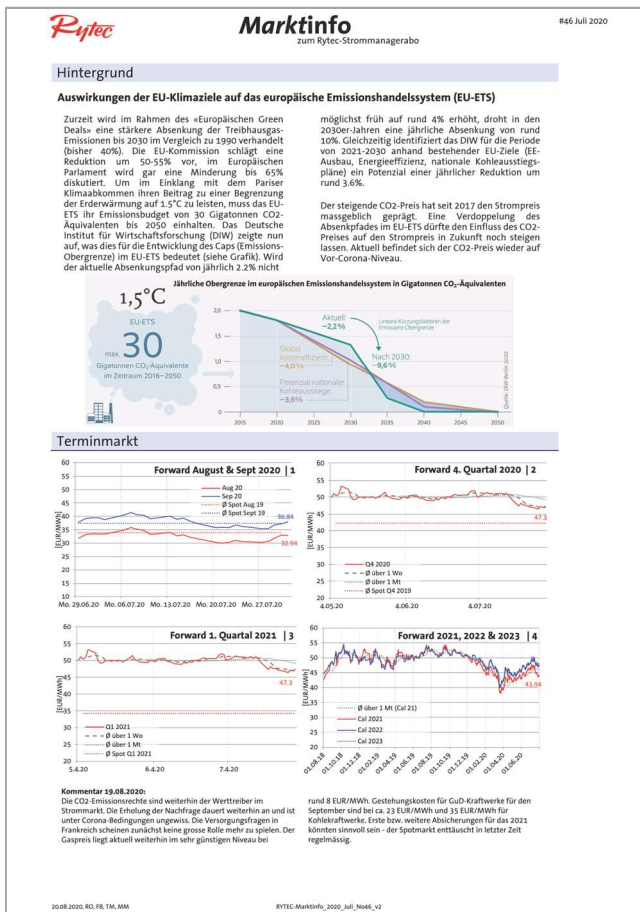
Rytec

Marktinfo
zum Rytec-Strommanagerabo

#46 Juli 2020

Hintergrund

Auswirkungen der EU-Klimaziele auf das europäische Emissionshandelssystem (EU-ETS)

Zurzeit wird im Rahmen des «Europäischen Green Deals» eine stärkere Absenkung der Treibhausgas-Emissionen bis 2030 im Vergleich zu 1990 verhandelt (bisher 40%). Die EU-Kommission schlägt eine Reduktion um 50-55% vor, im Europäischen Parlament wird gar eine Minderung bis 65% diskutiert. Um im Einklang mit dem Pariser Klimaabkommen ihren Beitrag zu einer Begrenzung der Erderwärmung auf 1.5°C zu leisten, muss das EU-ETS ihr Emissionsbudget von 30 Gigatonnen CO2-Äquivalenten bis 2050 einhalten. Das Deutsche Institut für Wirtschaftsforschung (DIW) zeigte nun auf, was dies für die Entwicklung des Caps (Emissions-Obergrenze) im EU-ETS bedeutet (siehe Grafik). Wird der aktuelle Absenkungspfad von jährlich 2.2% nicht möglichst früh auf rund 4% erhöht, droht in den 2030er-Jahren eine jährliche Absenkung von rund 10%. Gleichzeitig identifiziert das DIW für die Periode von 2021-2030 anhand bestehender EU-Ziele (EE-Ausbau, Energieeffizienz, nationale Kohleausstiegspläne) ein Potenzial einer jährlicher Reduktion um rund 3.6%.

Der steigende CO2-Preis hat seit 2017 den Strompreis massgeblich geprägt. Eine Verdoppelung des Absenkpfades im EU-ETS dürfte den Einfluss des CO2-Preises auf den Strompreis in Zukunft noch steigen lassen. Aktuell befindet sich der CO2-Preis wieder auf Vor-Corona-Niveau.

1,5°C
EU-ETS
max. 30
Gigatonnen CO$_2$-Äquivalente im Zeitraum 2016–2050

Jährliche Obergrenze im europäischen Emissionshandelssystem in Gigatonnen CO$_2$-Äquivalenten

Aktuell: −2,2%
Lineare Kürzungsfaktoren der Emissions-Obergrenze
Global kosteneffizient: −4,0%
Nach 2030: −9,6%
Potenzial nationaler Kohleausstiege: −3,6%
2,0 1,5 1,0 0,5 0
2015 2020 2025 2030 2035 2040 2045 2050
Quelle: DIW Berlin 2020

Terminmarkt

Forward August & Sept 2020 | 1
60 55 50 45 40 35 30 25 20 15 10
[EUR/MWh]
Aug 20
Sep 20
Ø Spot Aug 19
Ø Spot Sept 19
36.84
32.64
Mo. 29.06.20 Mo. 06.07.20 Mo. 13.07.20 Mo. 20.07.20 Mo. 27.07.20

Forward 4. Quartal 2020 | 2
60 55 50 45 40 35 30 25 20
[EUR/MWh]
47.3
Q4 2020
Ø über 1 Wo
Ø über 1 Mt
Ø Spot Q4 2019
4.05.20 4.06.20 4.07.20

Forward 1. Quartal 2021 | 3
60 55 50 45 40 35 30 25 20
[EUR/MWh]
47.3
Q1 2021
Ø über 1 Wo
Ø über 1 Mt
Ø Spot Q1 2021
5.4.20 6.4.20 7.4.20

Forward 2021, 2022 & 2023 | 4
60 55 50 45 40 35 30 25 20
[EUR/MWh]
43.94
Ø über 1 Mt (Cal 21)
Cal 2021
Cal 2022
Cal 2023
01.08.18 01.10.18 01.12.18 01.02.19 01.04.19 01.06.19 01.08.19 01.10.19 01.12.19 01.02.20 01.04.20 01.06.20

Kommentar 19.08.2020:
Die CO2-Emissionsrechte sind weiterhin der Werttreiber im Strommarkt. Die Erholung der Nachfrage dauert weiterhin an und ist unter Corona-Bedingungen ungewiss. Die Versorgungsfragen in Frankreich scheinen zunächst keine grosse Rolle mehr zu spielen. Der Gaspreis liegt aktuell weiterhin im sehr günstigen Niveau bei rund 8 EUR/MWh. Gestehungskosten für GuD-Kraftwerke für den September sind bei ca. 23 EUR/MWh und 35 EUR/MWh für Kohlekraftwerke. Erste bzw. weitere Absicherungen für das 2021 könnten sinnvoll sein - der Spotmarkt enttäuscht in letzter Zeit regelmässig.

20.08.2020, RO, FB, TM, MM

RYTEC-Marktinfo_2020_Juli_No46_v2